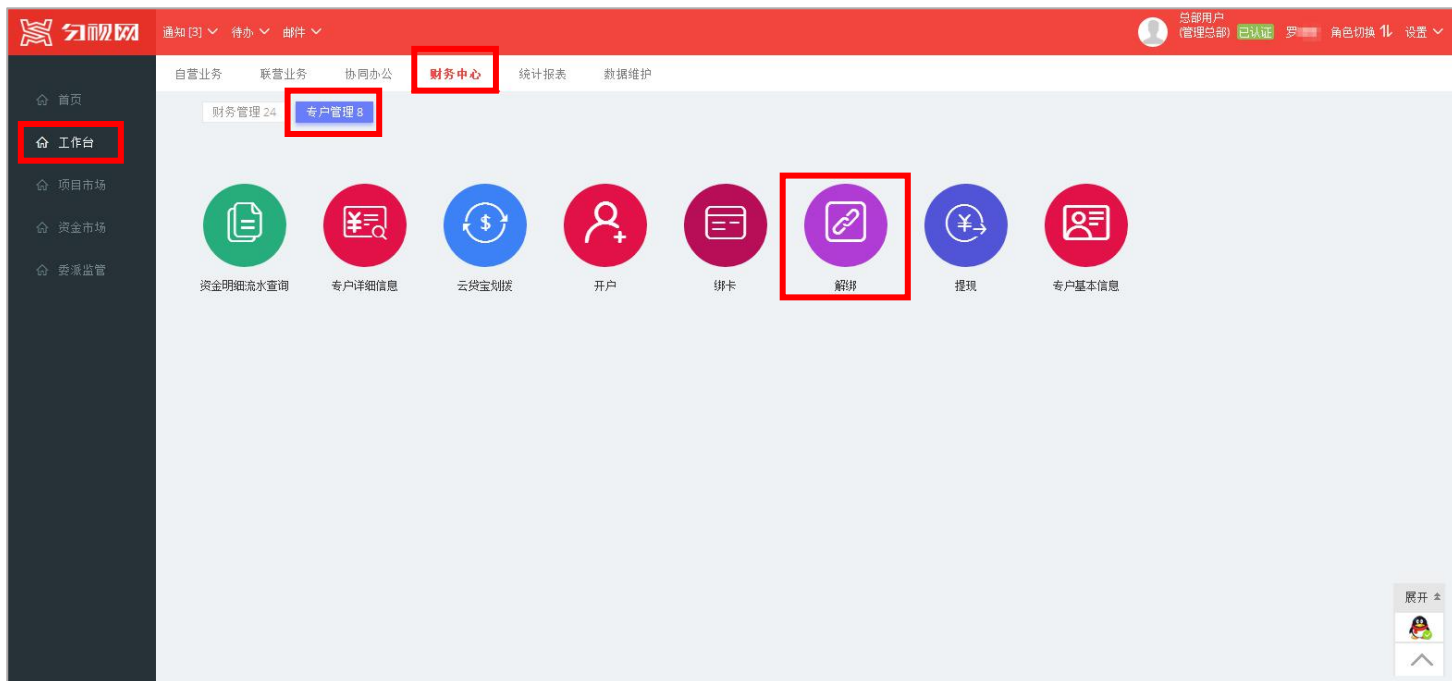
匀视网 通知[3] 待办 邮件

总部用户 (管理总部) 已认证 罗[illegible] 角色切换 设置

首页
工作台
项目市场
资金市场
委派监管

自营业务 联营业务 协同办公 财务中心 统计报表 数据维护

财务管理 24 专户管理 8

资金明细流水查询
专户详细信息
云贷宝划拨
开户
绑卡
解绑
提现
专户基本信息

展开